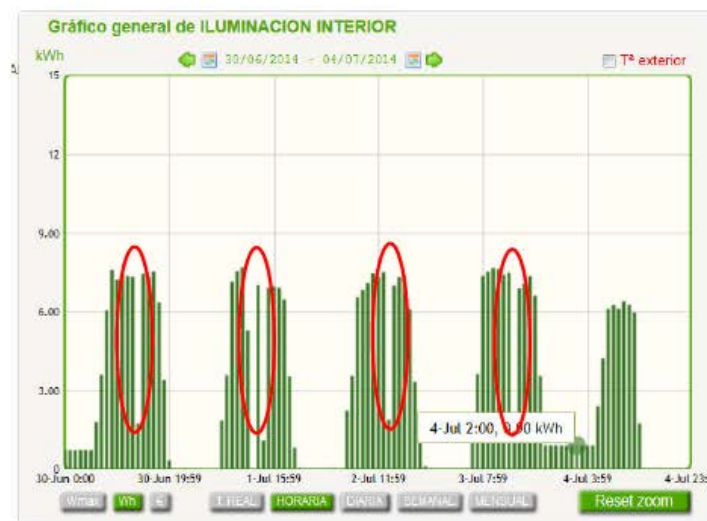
Gráfico general de ILUMINACION INTERIOR

kWh

30/06/2014 - 04/07/2014

Tª exterior

15

12

9.00

6.00

3.00

0

30-Jun 0:00

30-Jun 19:59

1-Jul 15:59

2-Jul 11:59

3-Jul 7:59

4-Jul 3:59

4-Jul 23:

4-Jul 2:00, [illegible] kWh

Wmax Wh €

T. REAL HORARIA DIARIA SEMANAL MENSUAL

Reset zoom